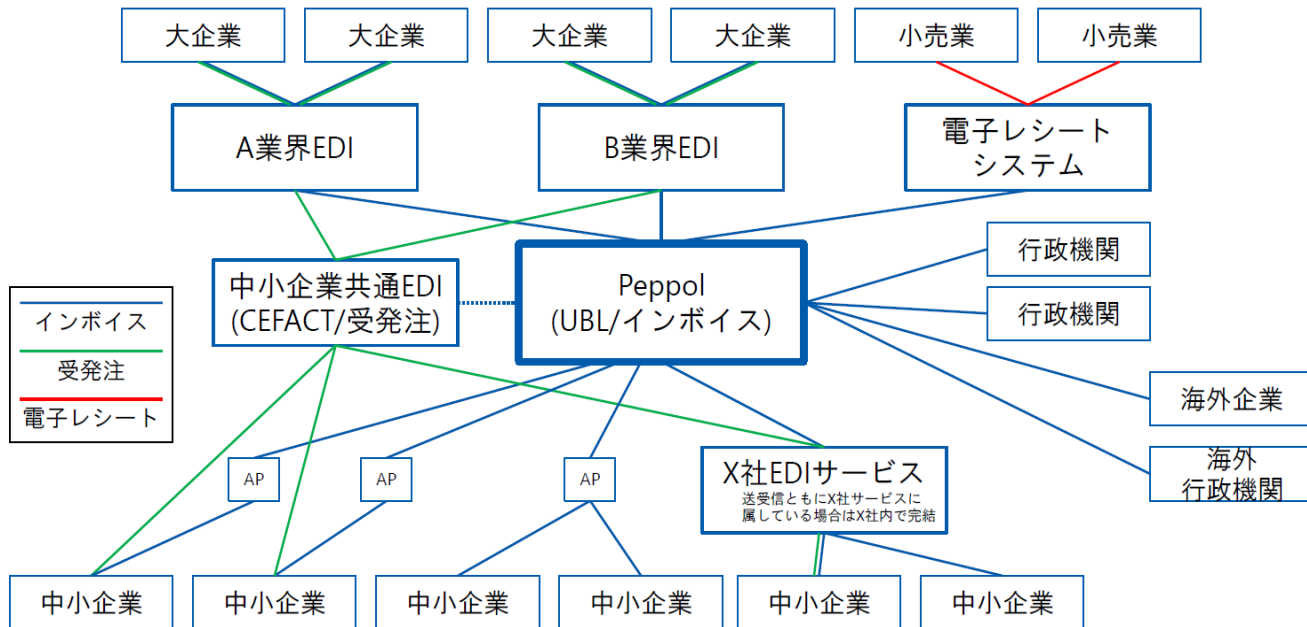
大企業
大企業
大企業
大企業
小売業
小売業

A業界EDI
B業界EDI
電子レシート システム

行政機関
行政機関

中小企業共通EDI (CEFACT/受発注)
Peppol (UBL/インボイス)

インボイス
受発注
電子レシート

海外企業
海外 行政機関

AP
AP
AP

X社EDIサービス
送受信ともにX社サービスに属している場合はX社内で完結

中小企業
中小企業
中小企業
中小企業
中小企業
中小企業